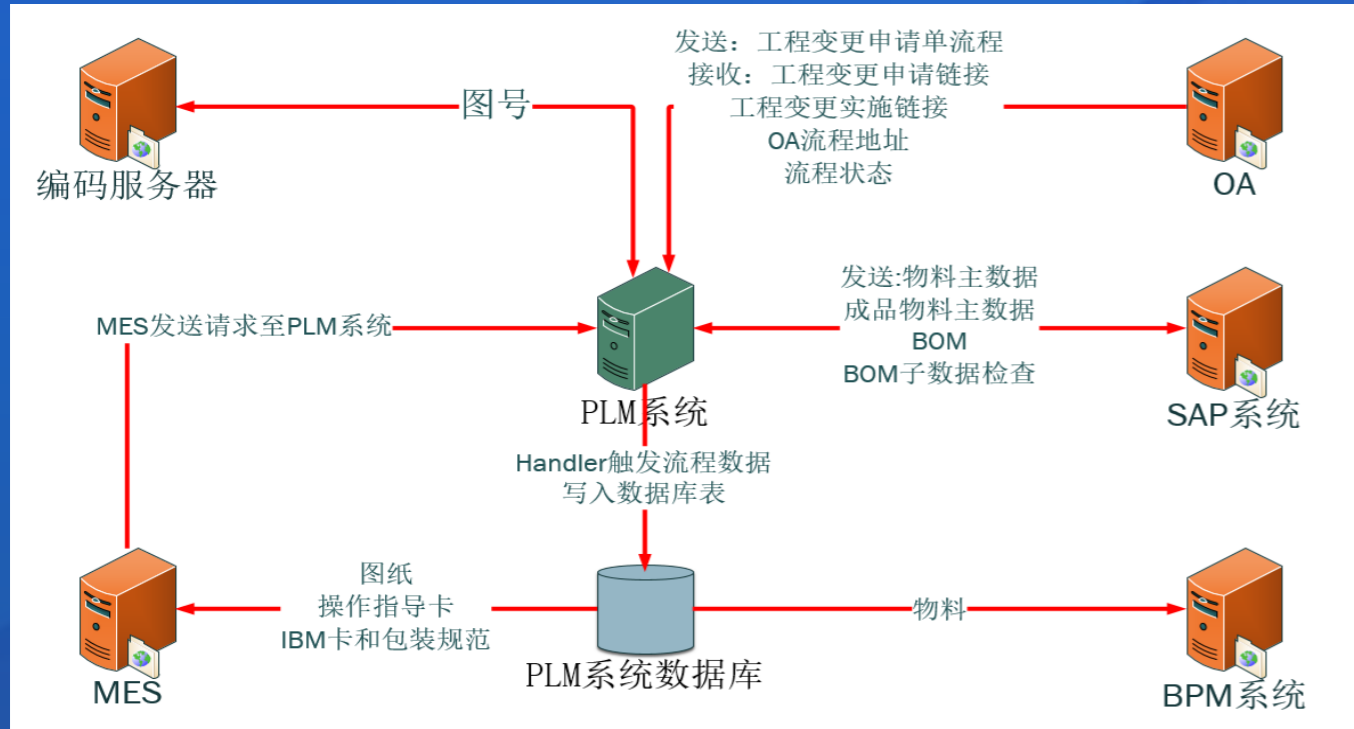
编码服务器

图号

发送：工程变更申请单流程
接收：工程变更申请链接
工程变更实施链接
OA流程地址
流程状态

OA

MES发送请求至PLM系统

PLM系统

发送:物料主数据
成品物料主数据
BOM
BOM子数据检查

SAP系统

Handler触发流程数据
写入数据库表

图纸
操作指导卡
IBM卡和包装规范

MES

PLM系统数据库

物料

BPM系统